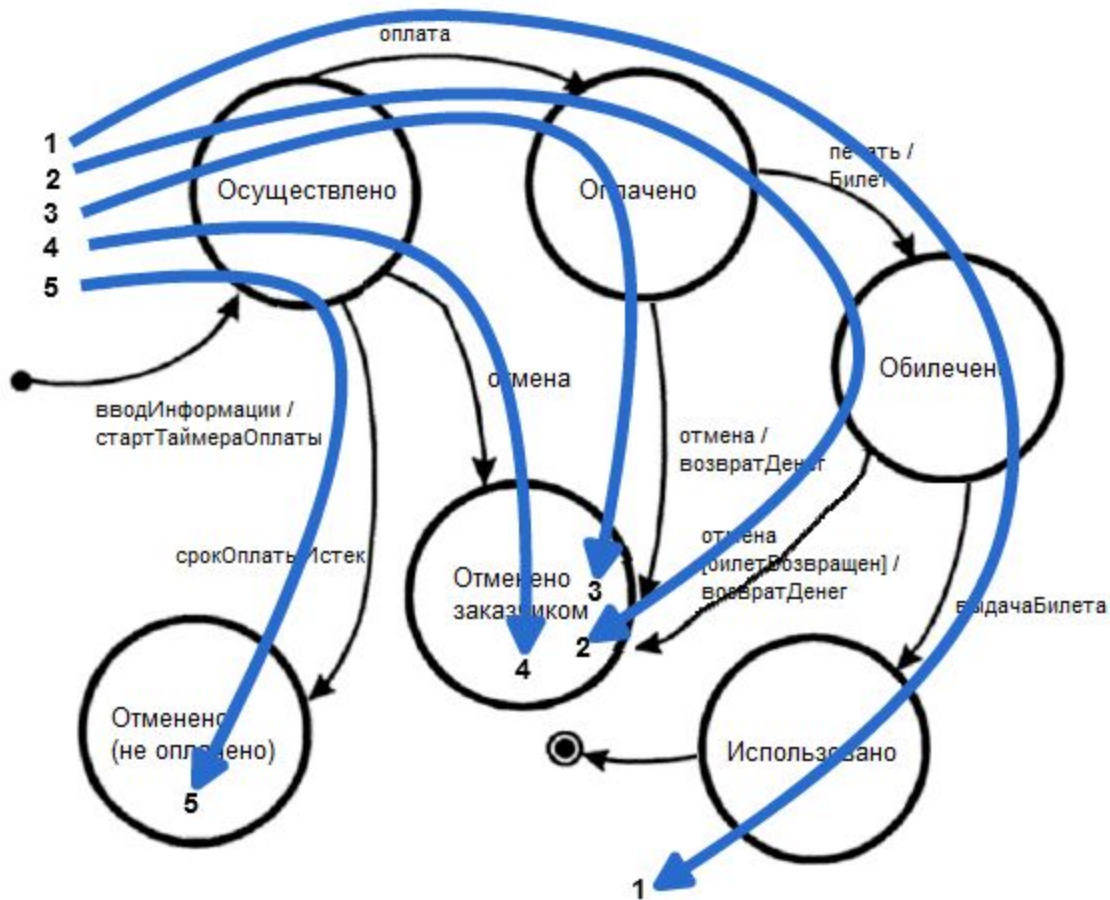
оплата

1
2
3
4
5

Осуществлено

Оплачено

печать / Билет

Обилечено

вводИнформации / стартТаймераОплаты

отмена

отмена / возвратДенег

срокОплатыИстек

Отменено заказчиком

3

4

2

отмена [билетВозвращен] / возвратДенег

выдачаБилета

Отменено (не оплачено)

5

Использовано

1